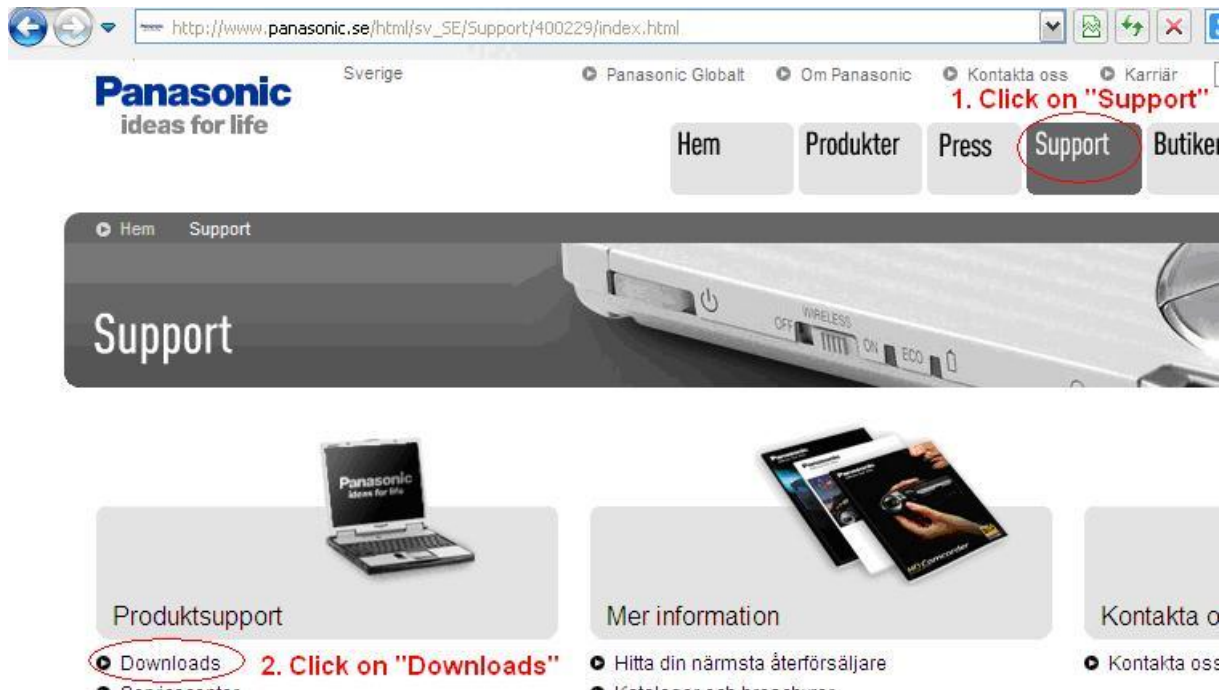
http://www.panasonic.se/html/sv_SE/Support/400229/index.html

Panasonic
ideas for life

Sverige

Panasonic Globalt  Om Panasonic  Kontakta oss  Karriär

1. Click on "Support"

Hem  Produkter  Press  Support  Butiker

Hem  Support

Support

OFF WIRELESS ON ECO

Panasonic
ideas for life

Produktsupport

Downloads  2. Click on "Downloads"

Mer information

Hitta din närmsta återförsäljare

Kontakta o

Kontakta oss